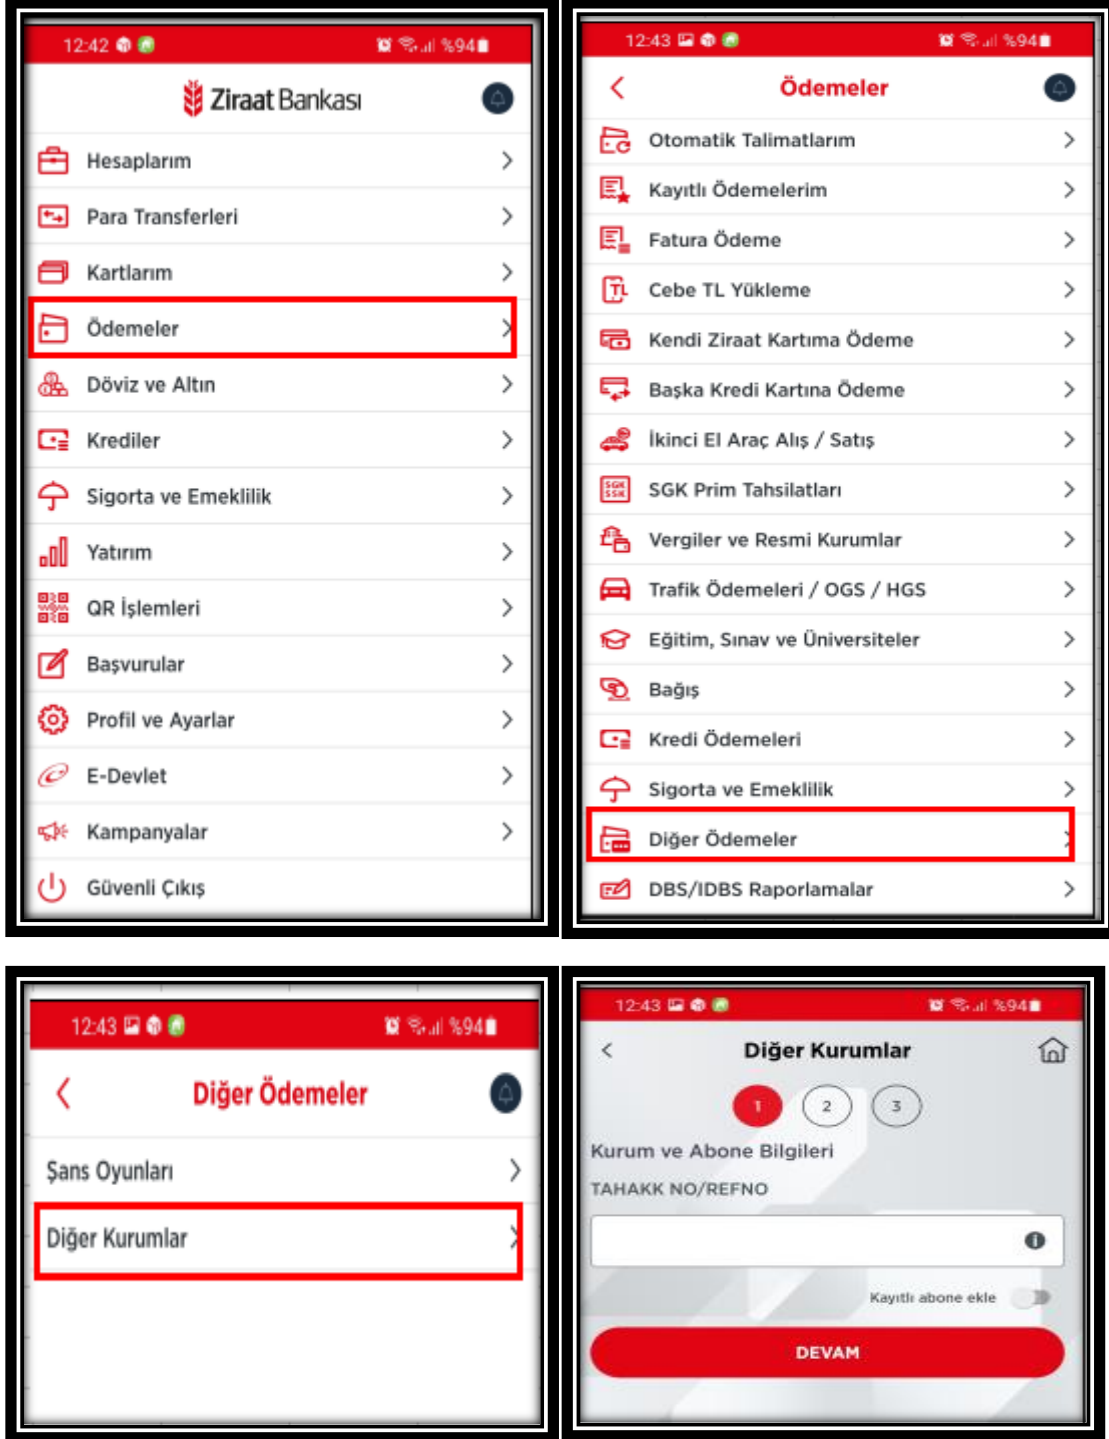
12:42 %94

Ziraat Bankası

Hesaplarım
Para Transferleri
Kartlarım
Ödemeler
Döviz ve Altın
Krediler
Sigorta ve Emeklilik
Yatırım
QR İşlemleri
Başvurular
Profil ve Ayarlar
E-Devlet
Kampanyalar
Güvenli Çıkış

12:43 %94

Ödemeler

Otomatik Talimatlarım
Kayıtlı Ödemelerim
Fatura Ödeme
Cebe TL Yükleme
Kendi Ziraat Kartıma Ödeme
Başka Kredi Kartına Ödeme
İkinci El Araç Alış / Satış
SGK Prim Tahsilatları
Vergiler ve Resmi Kurumlar
Trafik Ödemeleri / OGS / HGS
Eğitim, Sınav ve Üniversiteler
Bağış
Kredi Ödemeleri
Sigorta ve Emeklilik
Diğer Ödemeler
DBS/IDBS Raporlamalar

12:43 %94

Diğer Ödemeler

Şans Oyunları
Diğer Kurumlar

12:43 %94

Diğer Kurumlar

1 2 3

Kurum ve Abone Bilgileri

TAHAKK NO/REFNO

Kayıtlı abone ekle

DEVAM